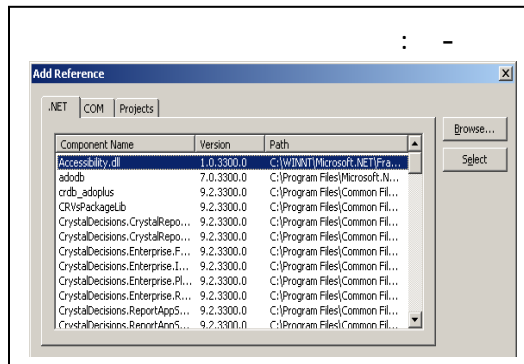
: -

Add Reference

.NET | COM | Projects

| Component Name | Version | Path |
|---|---|---|
| Accessibility.dll | 1.0.3300.0 | C:\WINNT\Microsoft.NET\Fra... |
| adodb | 7.0.3300.0 | C:\Program Files\Microsoft.N... |
| crdb_adoplus | 9.2.3300.0 | C:\Program Files\Common Fil... |
| CRVsPackageLib | 9.2.3300.0 | C:\Program Files\Common Fil... |
| CrystalDecisions.CrystalRepo... | 9.2.3300.0 | C:\Program Files\Common Fil... |
| CrystalDecisions.CrystalRepo... | 9.2.3300.0 | C:\Program Files\Common Fil... |
| CrystalDecisions.Enterprise.F... | 9.2.3300.0 | C:\Program Files\Common Fil... |
| CrystalDecisions.Enterprise.I... | 9.2.3300.0 | C:\Program Files\Common Fil... |
| CrystalDecisions.Enterprise.Pl... | 9.2.3300.0 | C:\Program Files\Common Fil... |
| CrystalDecisions.Enterprise.R... | 9.2.3300.0 | C:\Program Files\Common Fil... |
| CrystalDecisions.ReportAppS... | 9.2.3300.0 | C:\Program Files\Common Fil... |
| CrystalDecisions.ReportAppS... | 9.2.3300.0 | C:\Program Files\Common Fil... |

Browse...

Select